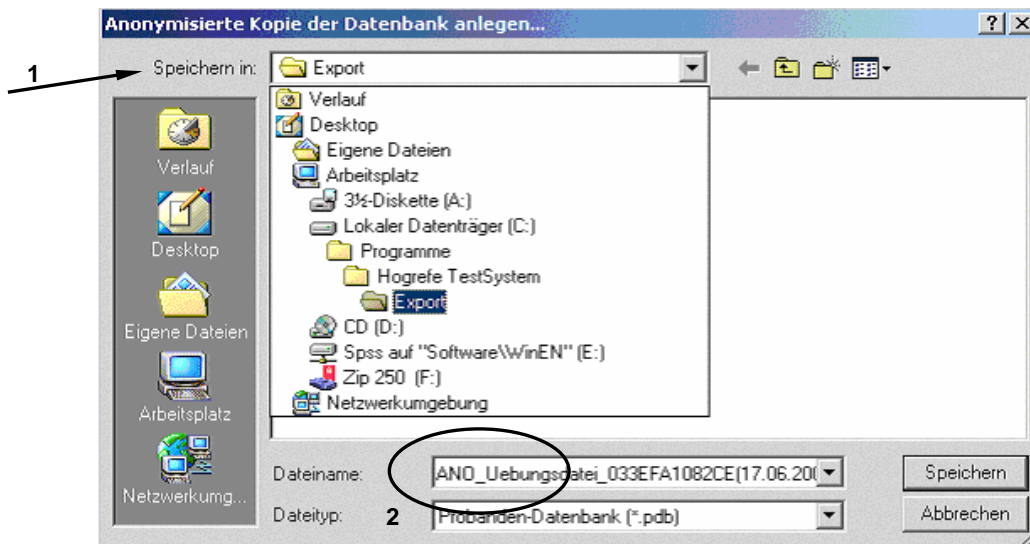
Anonymisierte Kopie der Datenbank anlegen...

?|X

1

Speichern in: Export

Verlauf

Desktop

Eigene Dateien

Arbeitsplatz

Netzwerkumg...

Verlauf
Desktop
Eigene Dateien
Arbeitsplatz
3½-Diskette (A:)
Lokaler Datenträger (C:)
Programme
Hogrefe TestSystem
Export
CD (D:)
Spss auf "Software\WinEN" (E:)
Zip 250 (F:)
Netzwerkumgebung

Dateiname: ANO_Uebungsdatei_033EFA1082CE(17.06.20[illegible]

Speichern

Dateityp: 2 Probanden-Datenbank (*.pdb)

Abbrechen